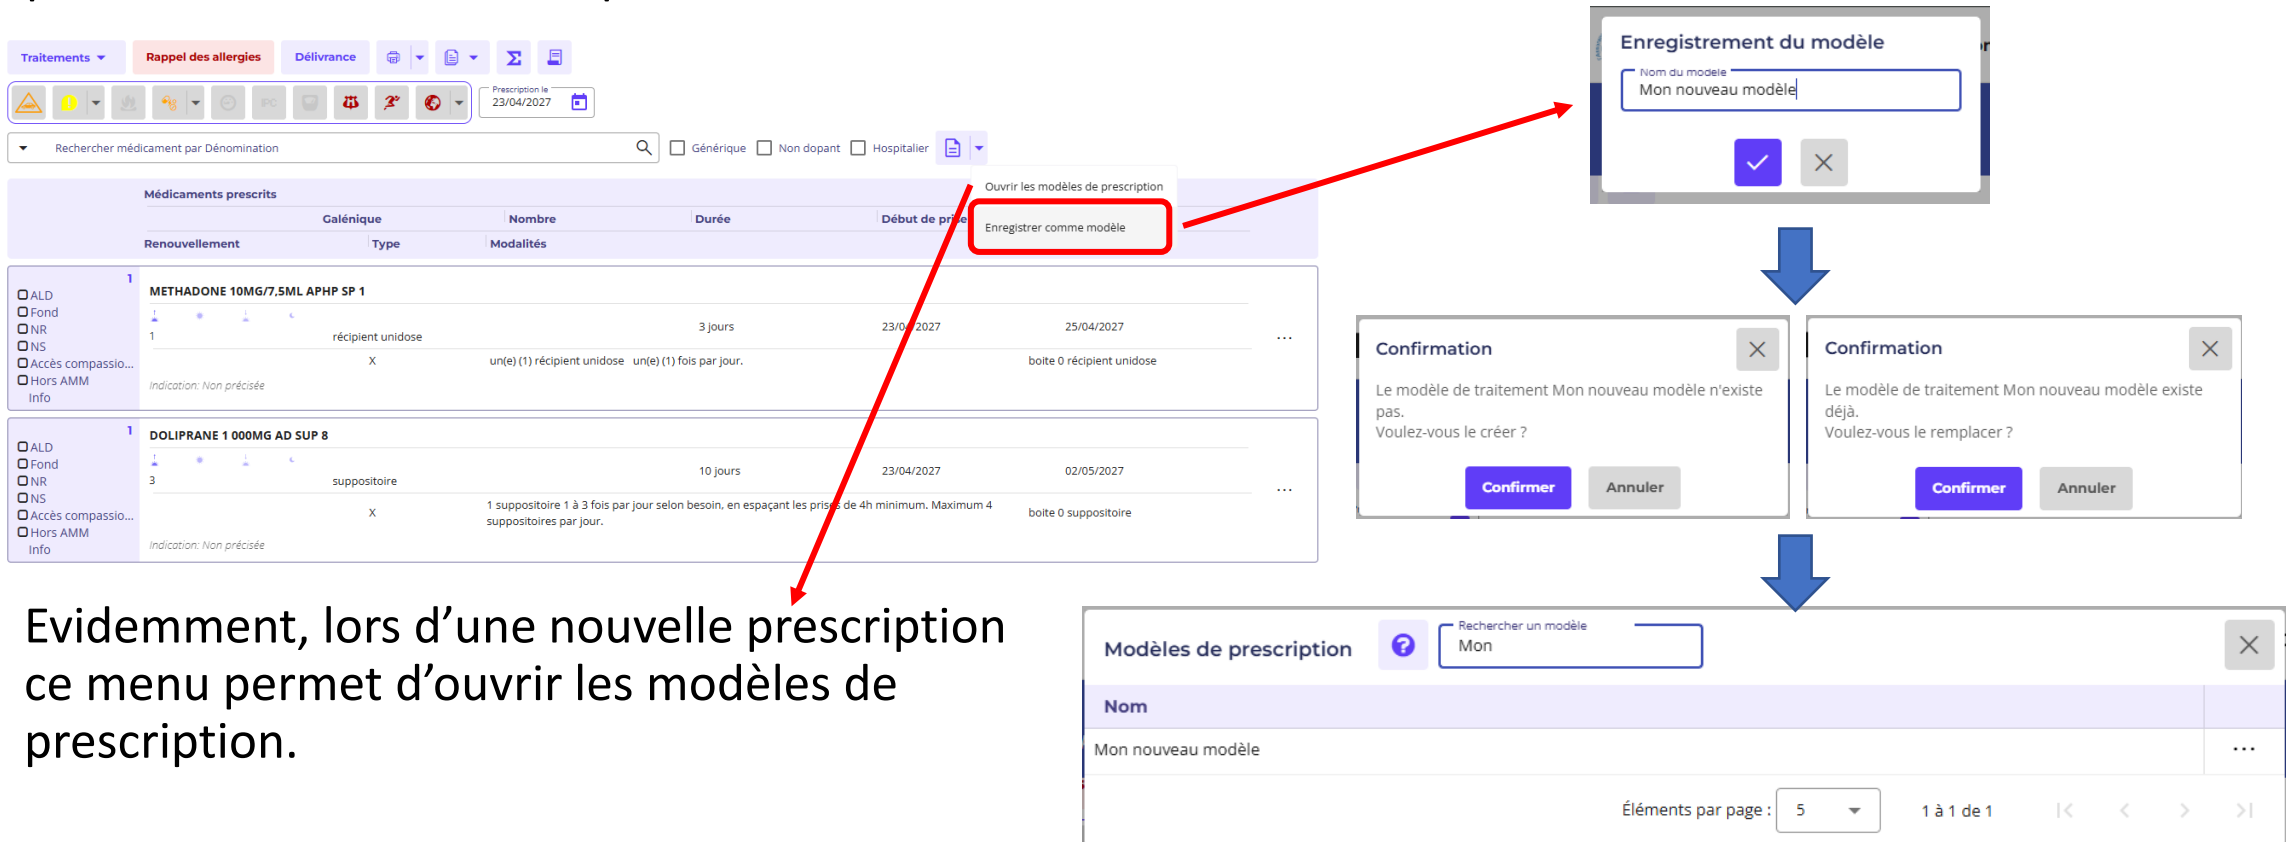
Traitements ▾ Rappel des allergies Délivrance Σ

Prescription le 23/04/2027

Rechercher médicament par Dénomination

Générique Non dopant Hospitalier

Ouvrir les modèles de prescription

Enregistrer comme modèle

Médicaments prescrits

Galénique Nombre Durée Début de pri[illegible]

Renouvellement Type Modalités

1

ALD
Fond
NR
NS
Accès compassio...
Hors AMM
Info

METHADONE 10MG/7,5ML APHP SP 1

3 jours 23/0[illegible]2027 25/04/2027

1 récipient unidose

X un(e) (1) récipient unidose un(e) (1) fois par jour. boite 0 récipient unidose

Indication: Non précisée

...

1

ALD
Fond
NR
NS
Accès compassio...
Hors AMM
Info

DOLIPRANE 1 000MG AD SUP 8

10 jours 23/04/2027 02/05/2027

3 suppositoire

X 1 suppositoire 1 à 3 fois par jour selon besoin, en espaçant les prises de 4h minimum. Maximum 4 suppositoires par jour. boite 0 suppositoire

Indication: Non précisée

...

Evidemment, lors d’une nouvelle prescription ce menu permet d’ouvrir les modèles de prescription.

Enregistrement du modèle

Nom du modèle
Mon nouveau modèle

Confirmation

Le modèle de traitement Mon nouveau modèle n'existe pas.
Voulez-vous le créer ?

Confirmer Annuler

Confirmation

Le modèle de traitement Mon nouveau modèle existe déjà.
Voulez-vous le remplacer ?

Confirmer Annuler

Modèles de prescription

Rechercher un modèle
Mon

Nom

Mon nouveau modèle ...

Éléments par page : 5 1 à 1 de 1